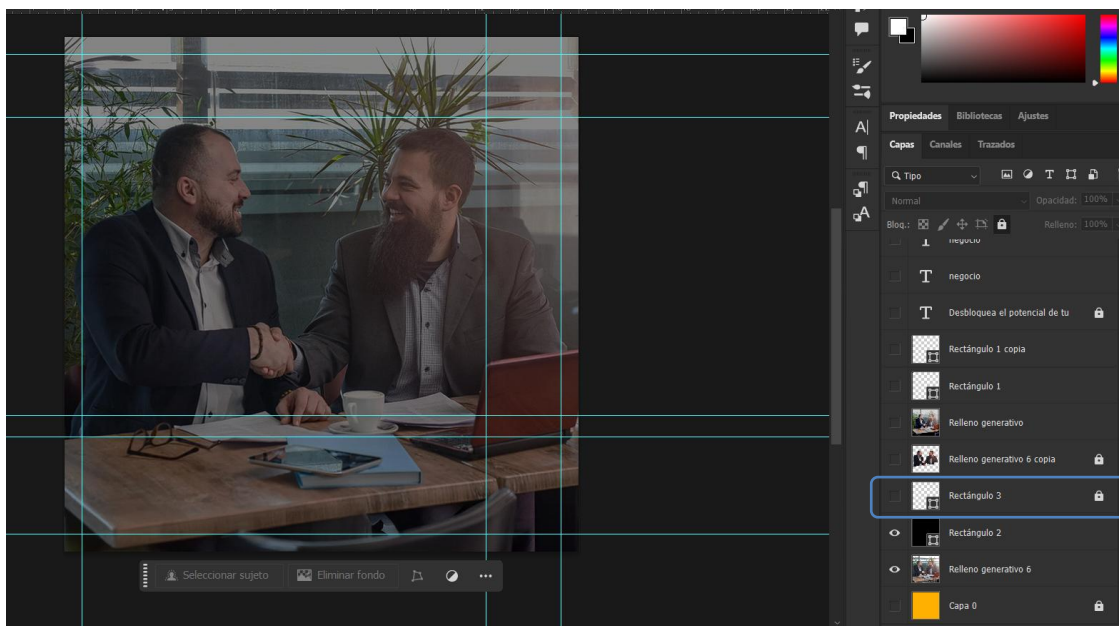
Propiedades Bibliotecas Ajustes

Capas Canales Trazados

Tipo

Normal Opacidad: 100%

Bloq.: Relleno: 100%

negocio

negocio

Desbloquea el potencial de tu

Rectángulo 1 copia

Rectángulo 1

Relleno generativo

Relleno generativo 6 copia

Rectángulo 3

Rectángulo 2

Relleno generativo 6

Capa 0

Seleccionar sujeto Eliminar fondo ...